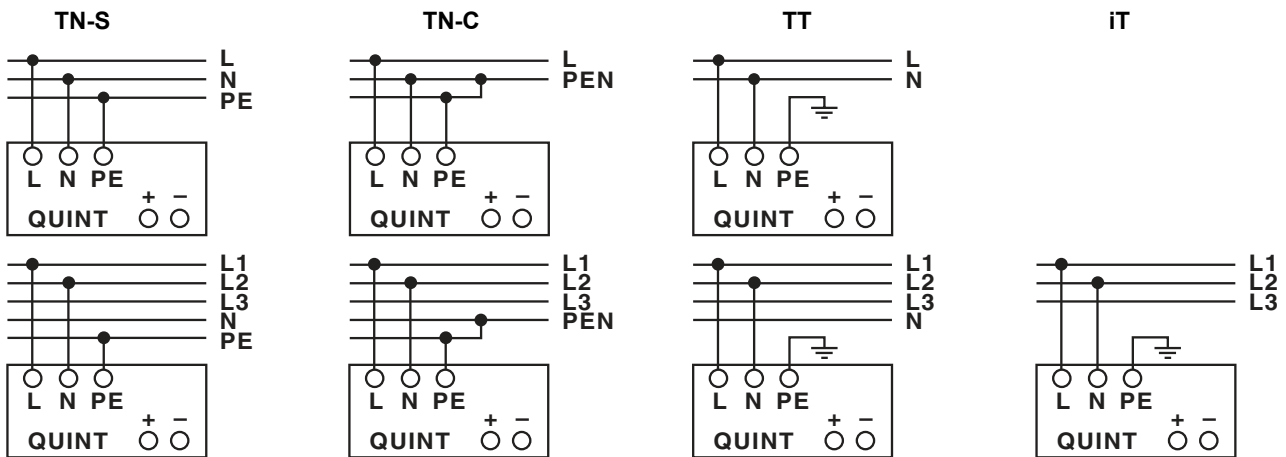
TN-S

L
N
PE

L N PE
+ –
QUINT

L1
L2
L3
N
PE

L N PE
+ –
QUINT

TN-C

L
PEN

L N PE
+ –
QUINT

L1
L2
L3
PEN

L N PE
+ –
QUINT

TT

L
N

L N PE
+ –
QUINT

L1
L2
L3
N

L N PE
+ –
QUINT

iT

L1
L2
L3

L N PE
+ –
QUINT